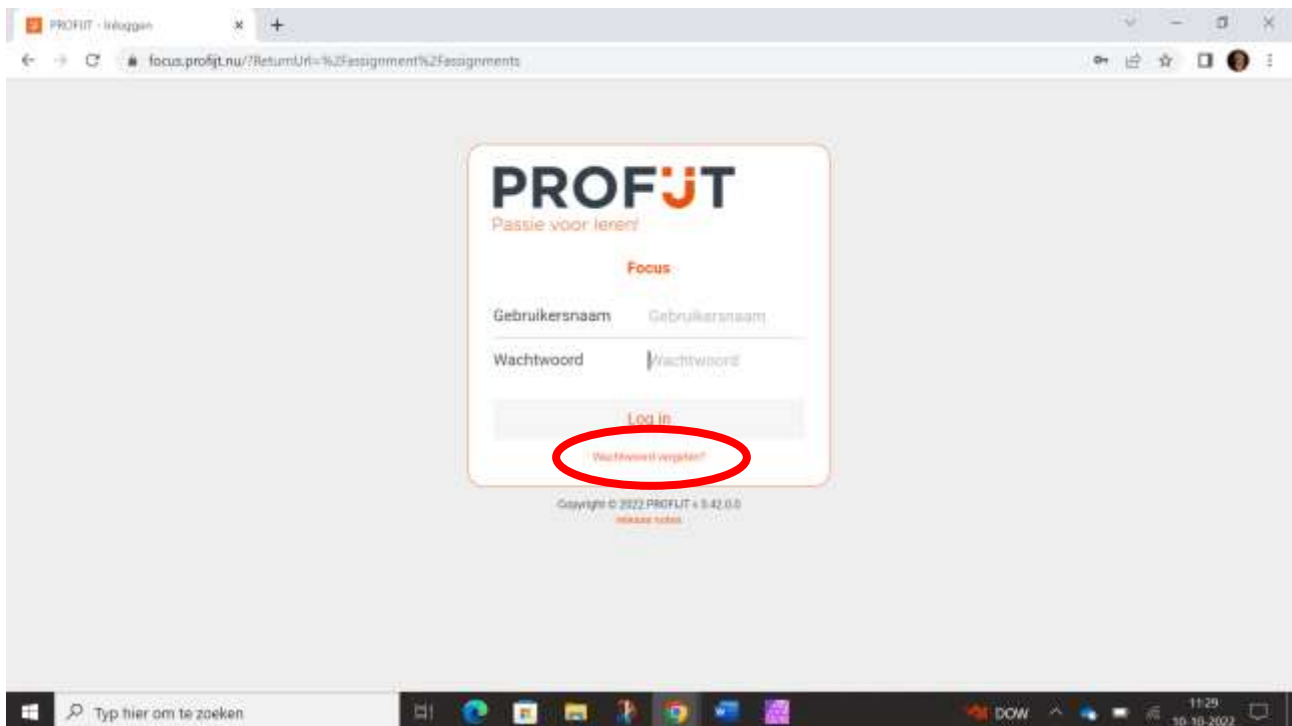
PROFIJT - Inloggen

focus.profijt.nu/?ReturnUrl=%2Fassignment%2Fassignments

PROFIJT
Passie voor leren!

Focus

Gebruikersnaam Gebruikersnaam

Wachtwoord Wachtwoord

Log in

Wachtwoord vergeten?

Copyright © 2022 PROFIJT v 3.42.0.0
release notes

Typ hier om te zoeken

DOW

11:29
10-10-2022